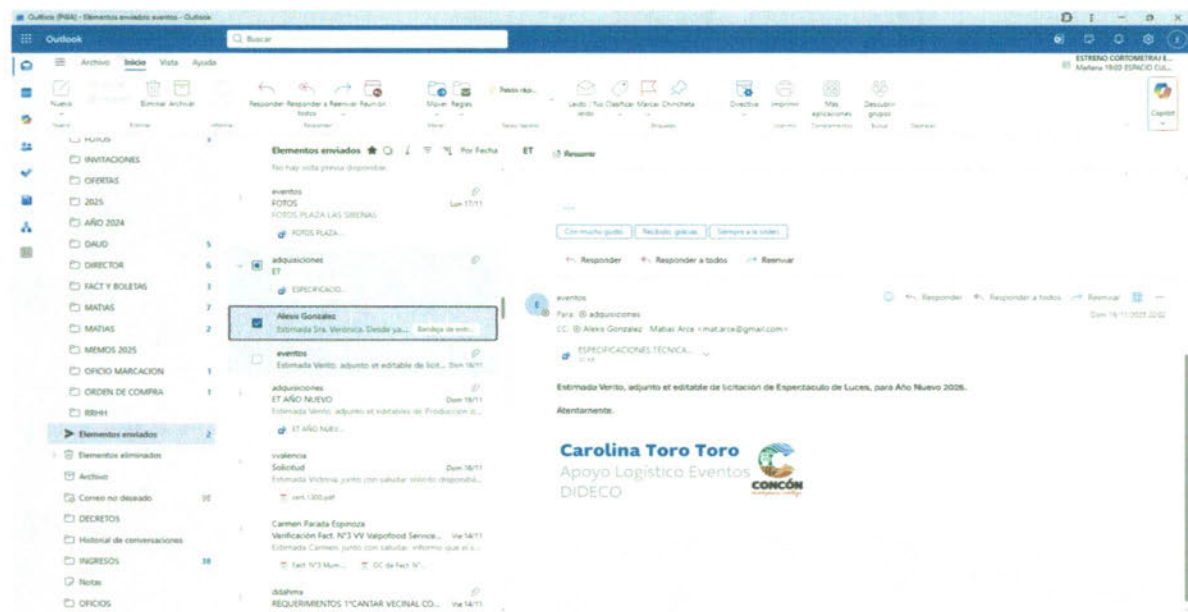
Outlook (PWA) - Elementos enviados eventos - Outlook

Outlook

Buscar

Archivo Inicio Vista Ayuda

ESTRENO CORTOMETRAJ E... Mañana 19:00 ESPACIO CUL...

Nuevo Eliminar Archivar Responder Responder a todos Reenviar Reunión Mover Reglas Leído / No leído Clasificar Marcar Chincheta Directiva Imprimir Más aplicaciones Descubrir grupos Copilot

FOTOS
INVITACIONES
OFERTAS
2025
AÑO 2024
DAUD 5
DIRECTOR 6
FACT Y BOLETAS 1
MATIAS 7
MATIAS 2
MEMOS 2025
OFICIO MARCACION 1
ORDEN DE COMPRA 1
RRHH
Elementos enviados 2
Elementos eliminados
Archivo
Correo no deseado 35
DECRETOS
Historial de conversaciones
INGRESOS 38
Notas
OFICIOS

Elementos enviados Por Fecha ET

No hay vista previa disponible.

eventos
FOTOS Lun 17/11
FOTOS PLAZA LAS SIRENAS
FOTOS PLAZA...

adquisiciones
ET
ESPECIFICACIO...

Alexis Gonzalez
Estimada Sra. Verónica. Desde ya... Bandeja de entr...

eventos
Estimada Verito, adjunto el editable de licit... Dom 16/11

adquisiciones
ET AÑO NUEVO Dom 16/11
Estimada Verito, adjunto el editable de Producción d...
ET AÑO NUEV...

vvalencia
Solicitud Dom 16/11
Estimada Victoria, junto con saludar solicito disponibil...
cert.1300.pdf

Carmen Parada Espinoza
Verificación Fact. N°3 VV Valpofood Service... Vie 14/11
Estimada Carmen, junto con saludar, informo que el s...
Fact N°3 Mum... OC de Fact N°...

dddhmo
REQUERIMIENTOS 1°CANTAR VECINAL CO... Vie 14/11

Resumir

Con mucho gusto. Recibido, gracias. Siempre a la orden.

Responder Responder a todos Reenviar

eventos
Para: adquisiciones
CC: Alexis Gonzalez; Matias Arce <mat.arce@gmail.com>
Dom 16/11/2025 22:02

ESPECIFICACIONES TECNICA...

Responder Responder a todos Reenviar

Estimada Verito, adjunto el editable de licitacion de Espectaculo de Luces, para Año Nuevo 2026.

Atentamente.

Carolina Toro Toro
Apoyo Logístico Eventos
DIDECO
CONCÓN